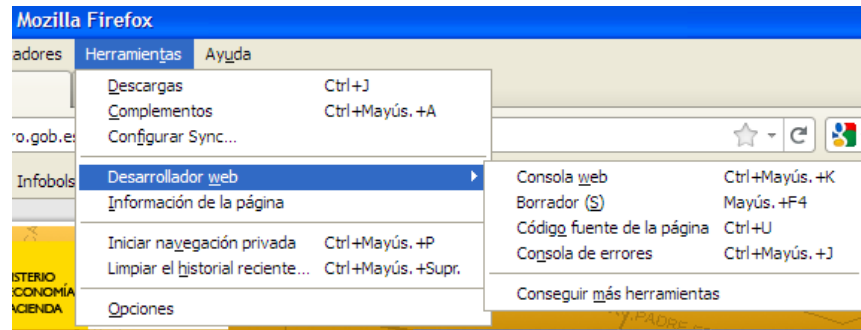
Mozilla Firefox

adores Herramientas Ayuda

Descargas Ctrl+J
Complementos Ctrl+Mayús.+A
Configurar Sync...

Desarrollador web
Información de la página

Iniciar navegación privada Ctrl+Mayús.+P
Limpiar el historial reciente... Ctrl+Mayús.+Supr.

Opciones

Consola web Ctrl+Mayús.+K
Borrador (S) Mayús.+F4
Código fuente de la página Ctrl+U
Consola de errores Ctrl+Mayús.+J

Conseguir más herramientas

ro.gob.es

Infobols

ISTERIO
ECONOMÍA
ACIENDA